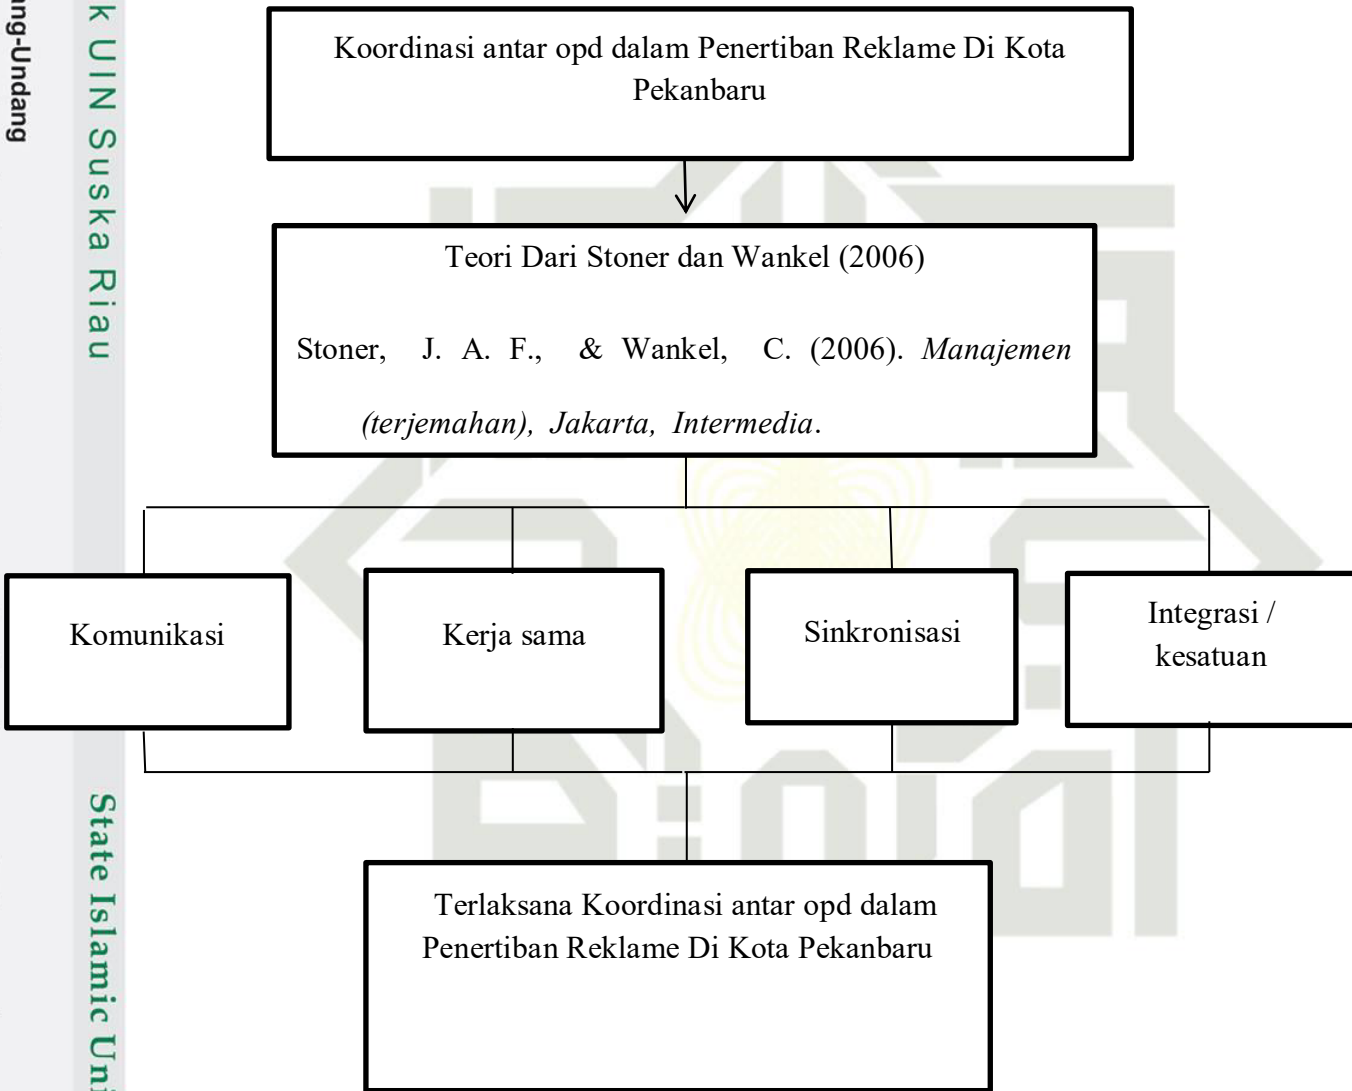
ng-Undang

k UIN Suska Riau

State Islamic Uni

Koordinasi antar opd dalam Penertiban Reklame Di Kota Pekanbaru

Teori Dari Stoner dan Wankel (2006)

Stoner, J. A. F., & Wankel, C. (2006). *Manajemen (terjemahan), Jakarta, Intermedia*.

Komunikasi

Kerja sama

Sinkronisasi

Integrasi / kesatuan

Terlaksana Koordinasi antar opd dalam Penertiban Reklame Di Kota Pekanbaru